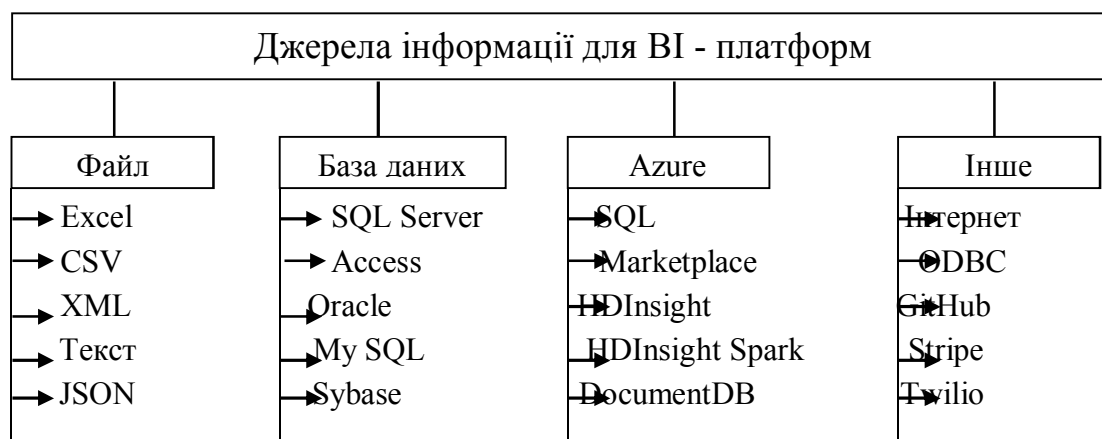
Джерела інформації для BI - платформ

Файл
Excel
CSV
XML
Текст
JSON

База даних
SQL Server
Access
Oracle
My SQL
Sybase

Azure
SQL
Marketplace
HDInsight
HDInsight Spark
DocumentDB

Інше
Інтернет
ODBC
GitHub
Stripe
Twilio